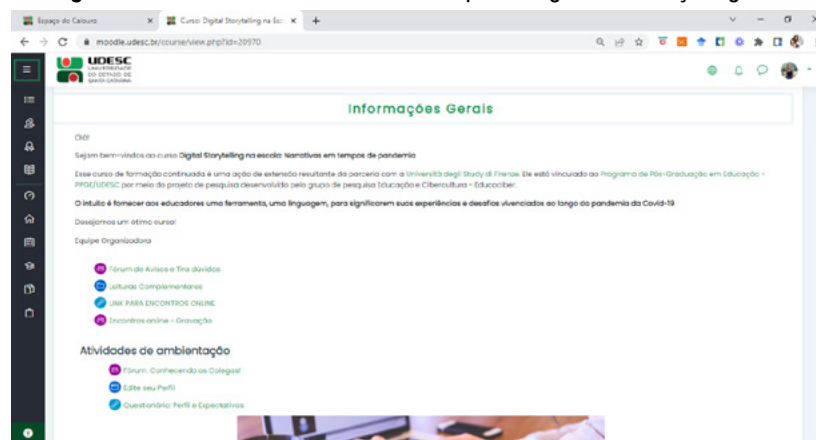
Espaço do Calouro
Curso: Digital Storytelling na Esc
moodle.udesc.br/course/view.php?id=20970
UDESC
UNIVERSIDADE DO ESTADO DE SANTA CATARINA

Informações Gerais

Olá!

Sejam bem-vindos ao curso Digital Storytelling na escola: Narrativas em tempos de pandemia

Esse curso de formação continuada é uma ação de extensão resultante da parceria com a Università degli Study di Firenze. Ele está vinculado ao Programa de Pós-Graduação em Educação - PPGE/UDESC por meio do projeto de pesquisa desenvolvido pelo grupo de pesquisa Educação e Cibercultura - Educociber.

O intuito é fornecer aos educadores uma ferramenta, uma linguagem, para significarem suas experiências e desafios vivenciados ao longo da pandemia da Covid-19

Desejamos um ótimo curso!

Equipe Organizadora

Fórum de Avisos e Tira dúvidas
Leituras Complementares
LINK PARA ENCONTROS ONLINE
Encontros online - Gravação

Atividades de ambientação

Fórum: Conhecendo os Colegas!
Edite seu Perfil
Questionário: Perfil e Expectativas